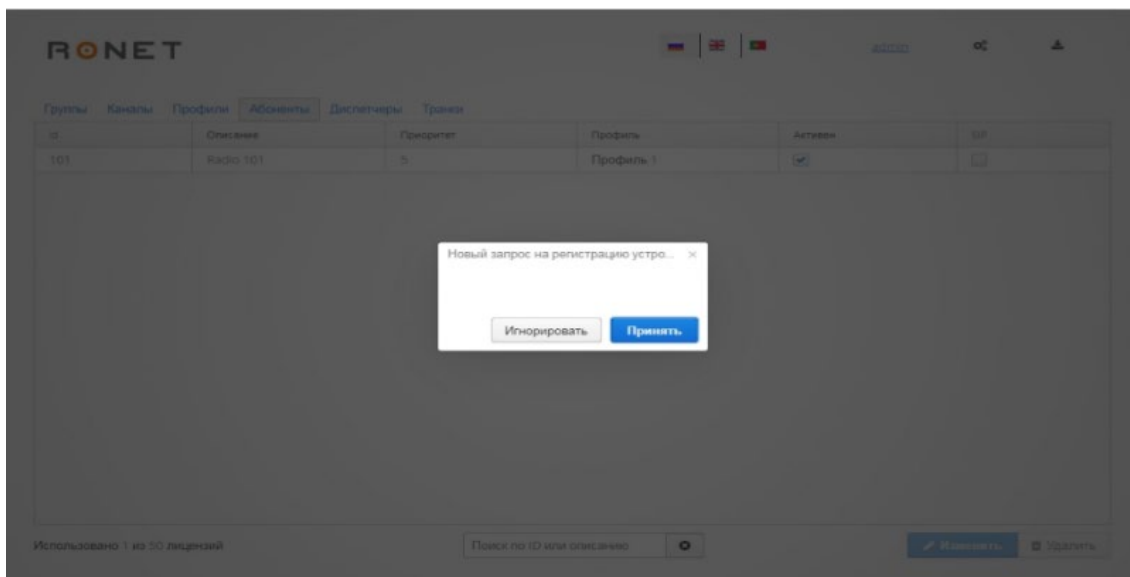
RONET

admin

Группы Каналы Профили Абоненты Диспетчеры Транки

| ID | Описание | Приоритет | Профиль | Активен | SW |
|---|---|---|---|---|---|
| 101 | Radio 101 | 5 | Профиль 1 | ☑ | ☐ |

Новый запрос на регистрацию устро... ×

Игнорировать Принять

Использовано 1 из 50 лицензий

Поиск по ID или описанию

Изменить Удалить